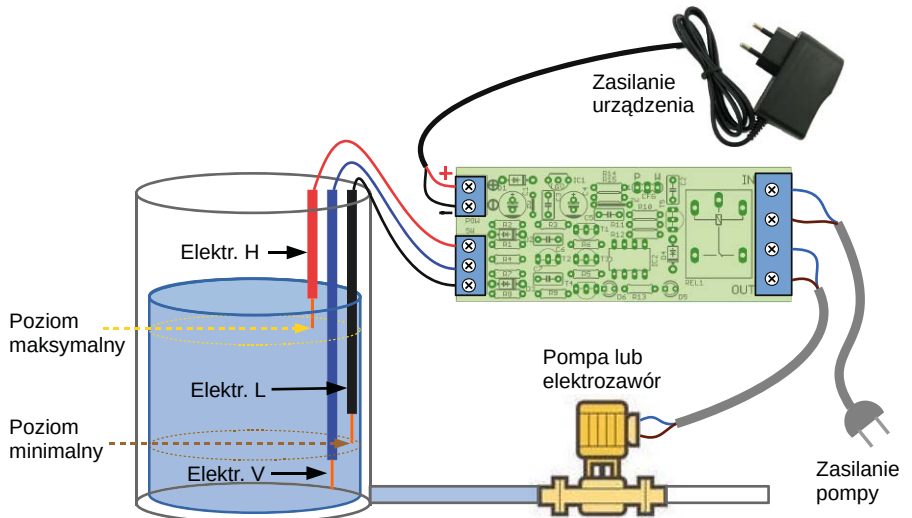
Zasilanie urządzenia

+
-

POW
SW
IC1
P
H
R3
R1
R4
R5
R7
R8
R9
R10
R11
R12
R13
T1
T2
T3
T4
D5
D6
C6
REL1
IN
OUT

Elektr. H

Poziom maksymalny

Elektr. L

Poziom minimalny

Elektr. V

Pompa lub elektrozawór

Zasilanie pompy